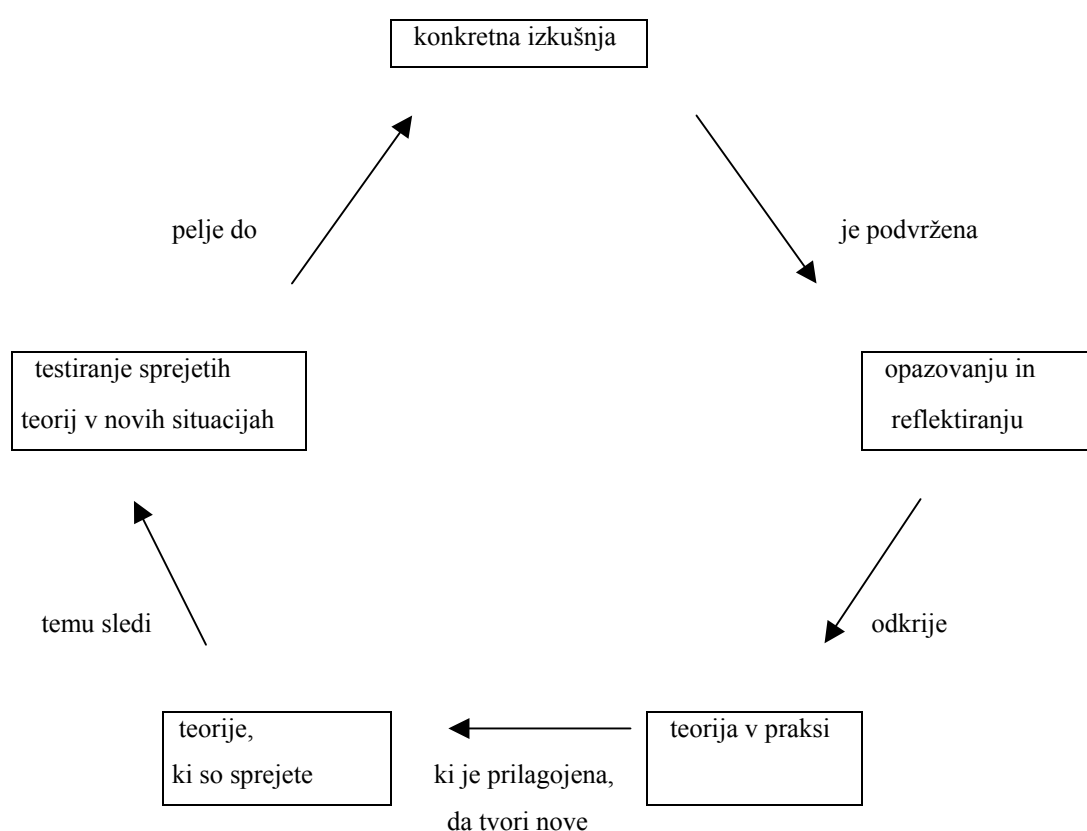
konkretna izkušnja

je podvržena

opazovanju in reflektiranju

odkrije

teorija v praksi

ki je prilagojena, da tvori nove

teorije, ki so sprejete

temu sledi

testiranje sprejetih teorij v novih situacijah

pelje do